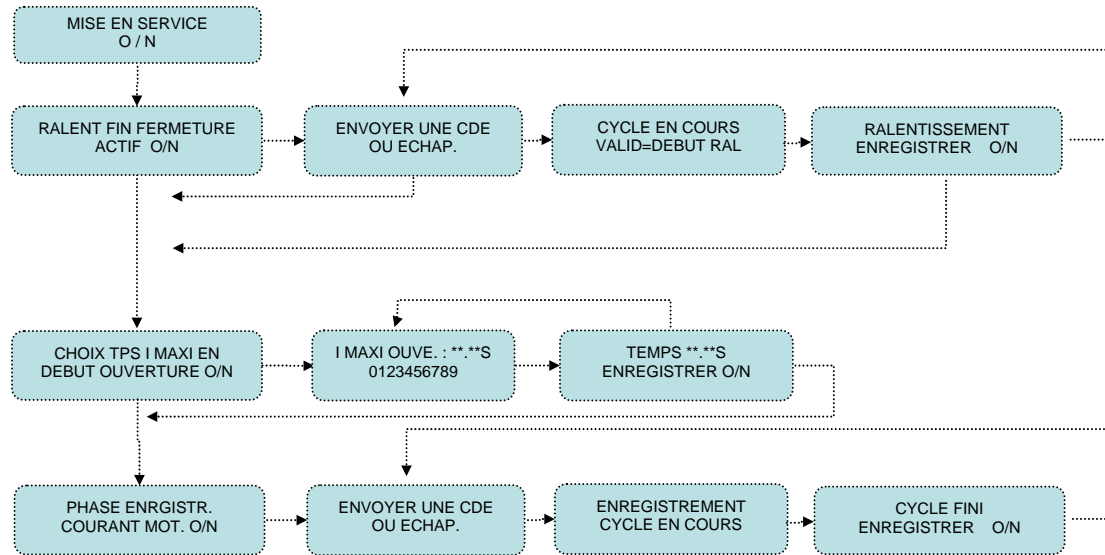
MISE EN SERVICE
O / N

RALENT FIN FERMETURE
ACTIF O/N

ENVOYER UNE CDE
OU ECHAP.

CYCLE EN COURS
VALID=DEBUT RAL

RALENTISSEMENT
ENREGISTRER O/N

CHOIX TPS I MAXI EN
DEBUT OUVERTURE O/N

I MAXI OUVE. : **.**S
0123456789

TEMPS **.**S
ENREGISTRER O/N

PHASE ENRGISTR.
COURANT MOT. O/N

ENVOYER UNE CDE
OU ECHAP.

ENREGISTREMENT
CYCLE EN COURS

CYCLE FINI
ENREGISTRER O/N